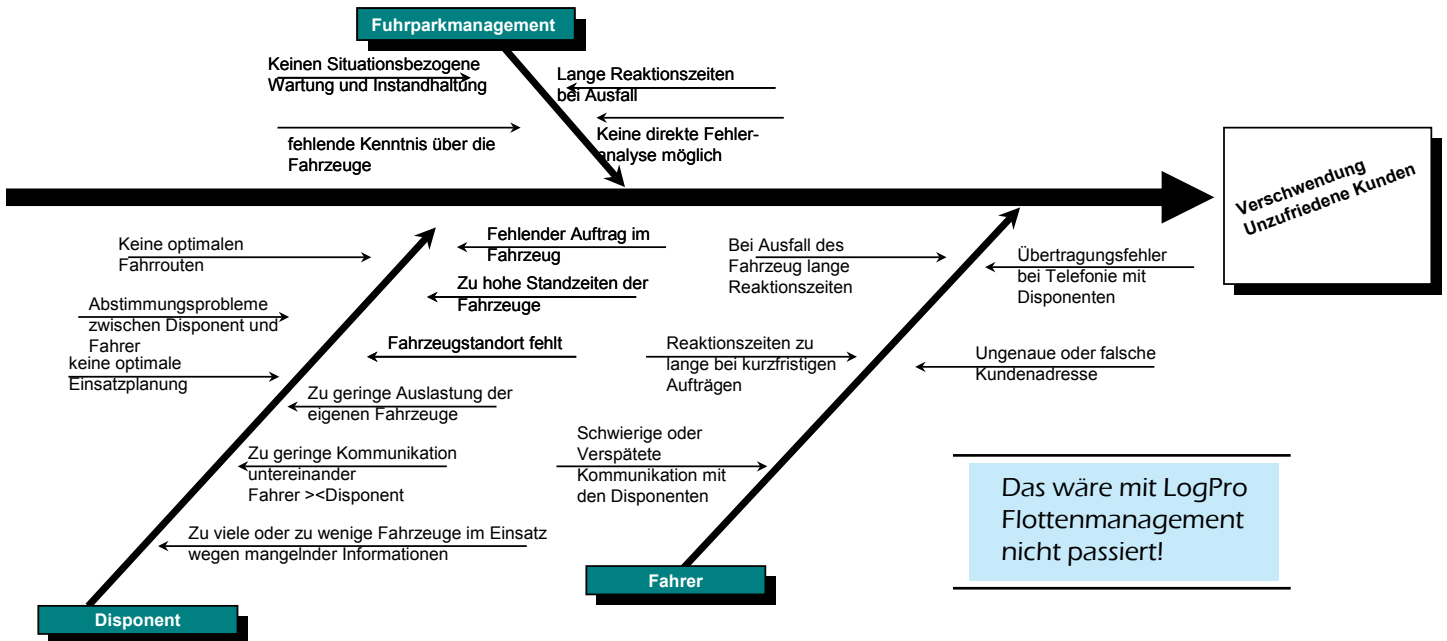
Fuhrparkmanagement

Keinen Situationsbezogene Wartung und Instandhaltung

Lange Reaktionszeiten bei Ausfall

fehlende Kenntnis über die Fahrzeuge

Keine direkte Fehleranalyse möglich

Verschwendung Unzufriedene Kunden

Keine optimalen Fahrrouten

Fehlender Auftrag im Fahrzeug

Bei Ausfall des Fahrzeug lange Reaktionszeiten

Übertragungsfehler bei Telefonie mit Disponenten

Zu hohe Standzeiten der Fahrzeuge

Abstimmungsprobleme zwischen Disponent und Fahrer

keine optimale Einsatzplanung

Fahrzeugstandort fehlt

Reaktionszeiten zu lange bei kurzfristigen Aufträgen

Ungenaue oder falsche Kundenadresse

Zu geringe Auslastung der eigenen Fahrzeuge

Schwierige oder Verspätete Kommunikation mit den Disponenten

Zu geringe Kommunikation untereinander Fahrer ><Disponent

Das wäre mit LogPro Flottenmanagement nicht passiert!

Zu viele oder zu wenige Fahrzeuge im Einsatz wegen mangelnder Informationen

Fahrer

Disponent